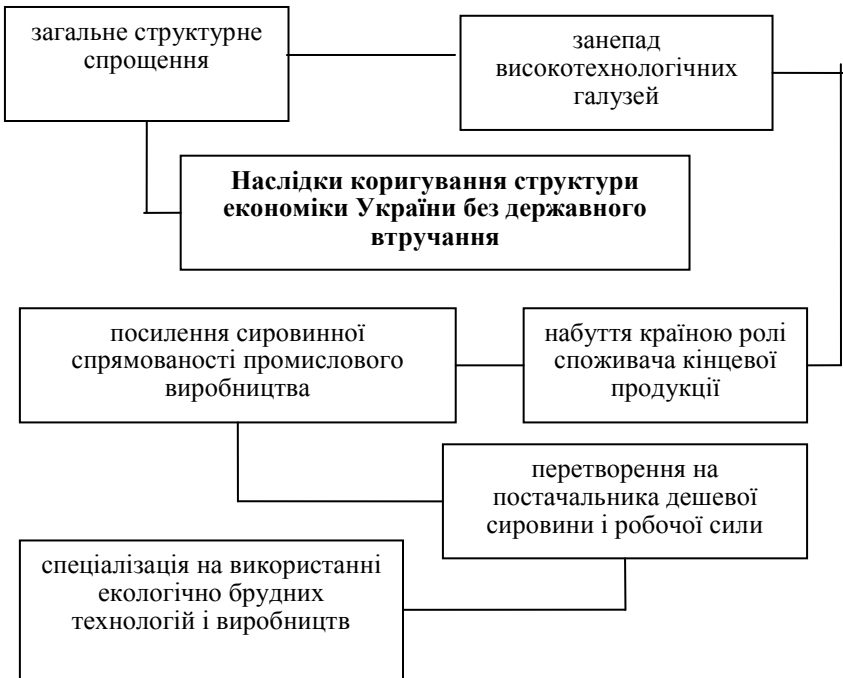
загальне структурне спрощення

занепад високотехнологічних галузей

**Наслідки коригування структури економіки України без державного втручання**

посилення сировинної спрямованості промислового виробництва

набуття країною ролі споживача кінцевої продукції

перетворення на постачальника дешевої сировини і робочої сили

спеціалізація на використанні екологічно брудних технологій і виробництв